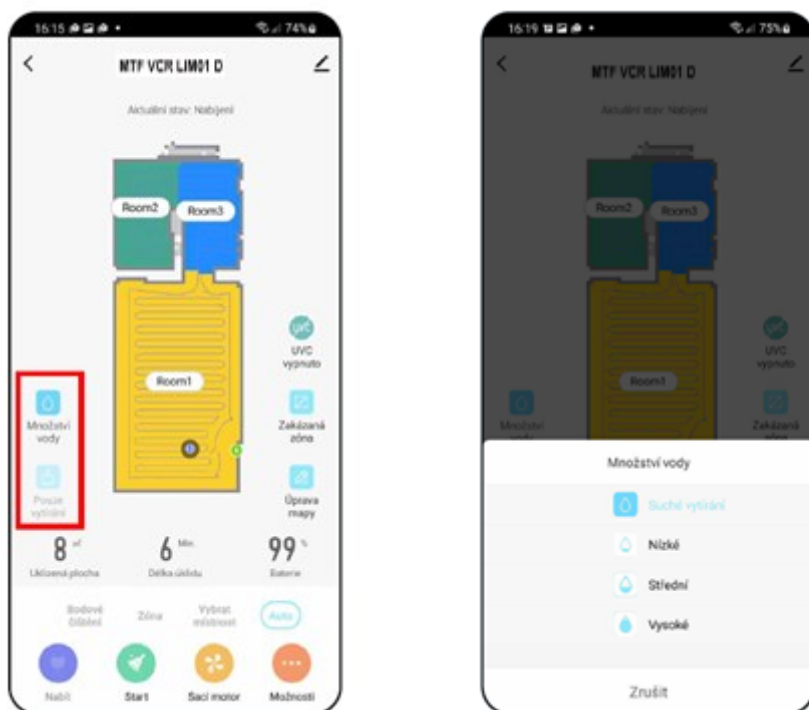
16:15
74%
MTF VCR LIM01 D
Aktuální stav: Nabíjení
Room2
Room3
Room1
UVC
UVC vypnuto
Zakázaná zóna
Úprava mapy
Množství vody
Pouze vytírání
8 m²
Uklizená plocha
6 Min
Délka úklidu
99 %
Baterie
Bodové čištění
Zóna
Vybrat místnosti
Auto
Nabít
Start
Sací motor
Možnosti

16:19
75%
MTF VCR LIM01 D
Aktuální stav: Nabíjení
Room2
Room3
Room1
UVC vypnuto
Množství vody
Zakázaná zóna
Množství vody
Suché vytírání
Nízké
Střední
Vysoké
Zrušit